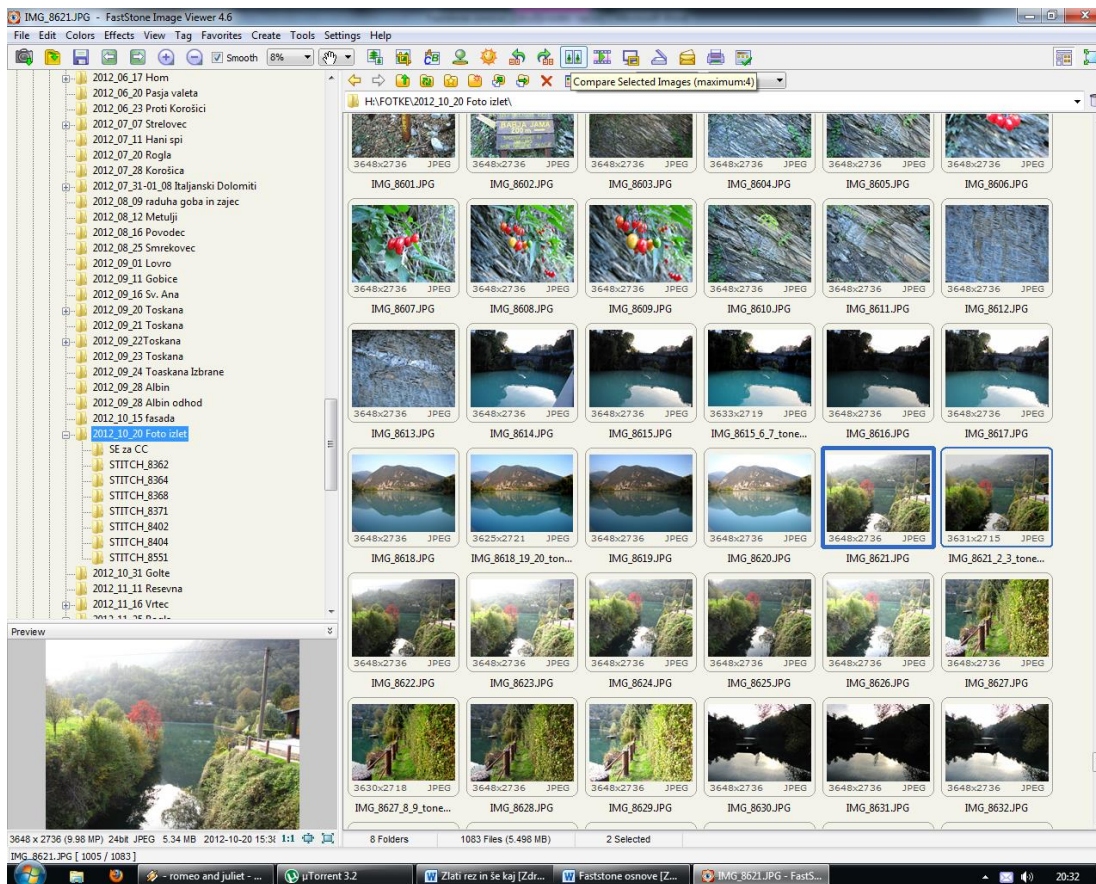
IMG_8621.JPG - FastStone Image Viewer 4.6

File Edit Colors Effects View Tag Favorites Create Tools Settings Help

Smooth 8%

Compare Selected Images (maximum:4)

H:\FOTKE\2012_10_20 Foto izlet\

2012_06_17 Hom
2012_06_20 Pasja valeta
2012_06_23 Proti Korošici
2012_07_07 Strelovec
2012_07_11 Hani spi
2012_07_20 Rogla
2012_07_28 Korošica
2012_07_31-01_08 Italjanski Dolomiti
2012_08_09 raduha goba in zajec
2012_08_12 Metulji
2012_08_16 Povodec
2012_08_25 Smrekovec
2012_09_01 Lovro
2012_09_11 Gobice
2012_09_16 Sv. Ana
2012_09_20 Toskana
2012_09_21 Toskana
2012_09_22Toskana
2012_09_23 Toskana
2012_09_24 Toaskana Izbrane
2012_09_28 Albin
2012_09_28 Albin odhod
2012_10_15 fasada
2012_10_20 Foto izlet
SE za CC
STITCH_8362
STITCH_8364
STITCH_8368
STITCH_8371
STITCH_8402
STITCH_8404
STITCH_8551
2012_10_31 Golte
2012_11_11 Resevna
2012_11_16 Vrtec

Preview

| 3648x2736 JPEG | 3648x2736 JPEG | 3648x2736 JPEG | 3648x2736 JPEG | 3648x2736 JPEG | 3648x2736 JPEG |
|---|---|---|---|---|---|
| IMG_8601.JPG | IMG_8602.JPG | IMG_8603.JPG | IMG_8604.JPG | IMG_8605.JPG | IMG_8606.JPG |
| 3648x2736 JPEG | 3648x2736 JPEG | 3648x2736 JPEG | 3648x2736 JPEG | 3648x2736 JPEG | 3648x2736 JPEG |
| IMG_8607.JPG | IMG_8608.JPG | IMG_8609.JPG | IMG_8610.JPG | IMG_8611.JPG | IMG_8612.JPG |
| 3648x2736 JPEG | 3648x2736 JPEG | 3648x2736 JPEG | 3633x2719 JPEG | 3648x2736 JPEG | 3648x2736 JPEG |
| IMG_8613.JPG | IMG_8614.JPG | IMG_8615.JPG | IMG_8615_6_7_tone... | IMG_8616.JPG | IMG_8617.JPG |
| 3648x2736 JPEG | 3625x2721 JPEG | 3648x2736 JPEG | 3648x2736 JPEG | 3648x2736 JPEG | 3631x2715 JPEG |
| IMG_8618.JPG | IMG_8618_19_20_ton... | IMG_8619.JPG | IMG_8620.JPG | IMG_8621.JPG | IMG_8621_2_3_tone... |
| 3648x2736 JPEG | 3648x2736 JPEG | 3648x2736 JPEG | 3648x2736 JPEG | 3648x2736 JPEG | 3648x2736 JPEG |
| IMG_8622.JPG | IMG_8623.JPG | IMG_8624.JPG | IMG_8625.JPG | IMG_8626.JPG | IMG_8627.JPG |
| 3630x2718 JPEG | 3648x2736 JPEG | 3648x2736 JPEG | 3648x2736 JPEG | 3648x2736 JPEG | 3648x2736 JPEG |
| IMG_8627_8_9_tone... | IMG_8628.JPG | IMG_8629.JPG | IMG_8630.JPG | IMG_8631.JPG | IMG_8632.JPG |

3648 x 2736 (9.98 MP) 24bit JPEG 5.34 MB 2012-10-20 15:3 1:1   8 Folders   1083 Files (5.498 MB)   2 Selected

IMG_8621.JPG [ 1005 / 1083 ]

romeo and juliet - ...   µTorrent 3.2   Zlati rez in še kaj [Zdr...   Faststone osnove [Z...   IMG_8621.JPG - FastS...   20:32